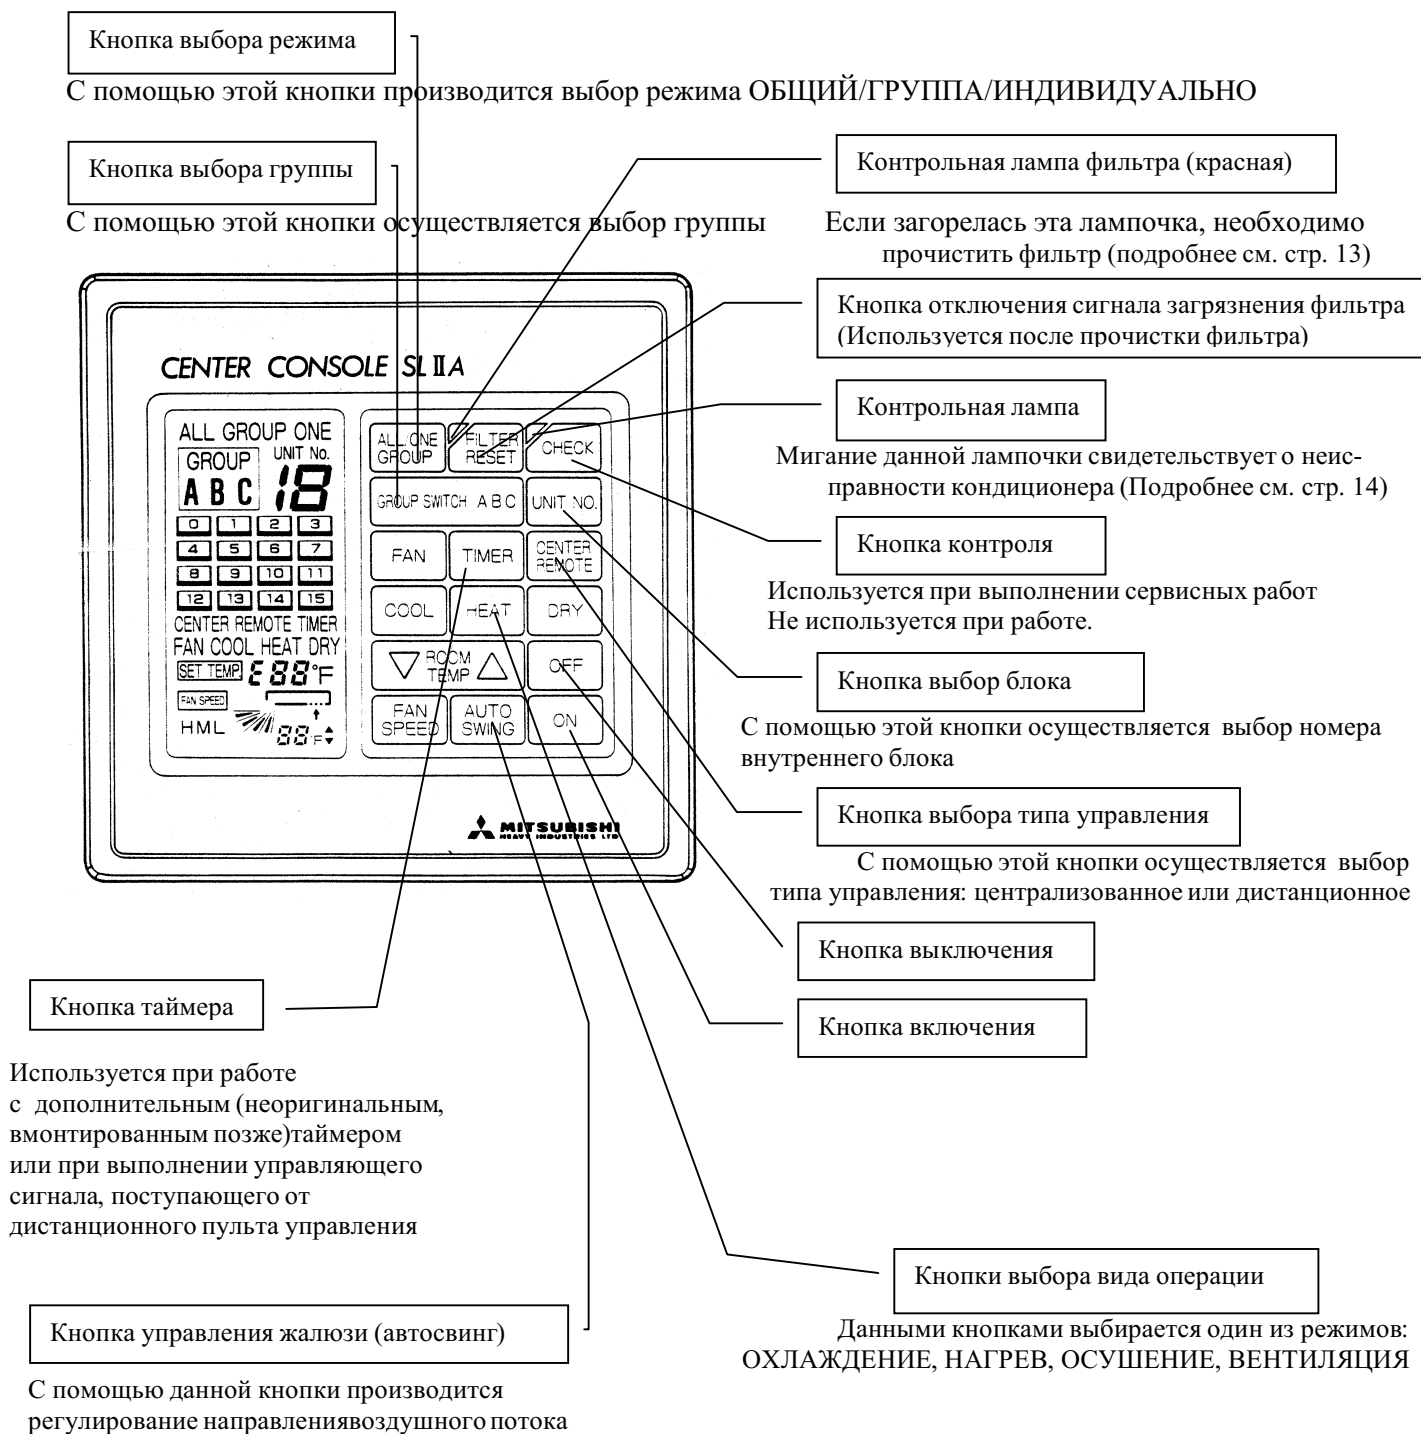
Кнопка выбора режима

С помощью этой кнопки производится выбор режима ОБЩИЙ/ГРУППА/ИНДИВИДУАЛЬНО

Кнопка выбора группы

С помощью этой кнопки осуществляется выбор группы

Контрольная лампа фильтра (красная)

Если загорелась эта лампочка, необходимо прочистить фильтр (подробнее см. стр. 13)

Кнопка отключения сигнала загрязнения фильтра (Используется после прочистки фильтра)

Контрольная лампа

Мигание данной лампочки свидетельствует о неисправности кондиционера (Подробнее см. стр. 14)

CENTER CONSOLE SL IIA

ALL GROUP ONE
GROUP UNIT No.
A B C 18
0 1 2 3
4 5 6 7
8 9 10 11
12 13 14 15
CENTER REMOTE TIMER
FAN COOL HEAT DRY
SET TEMP E88°F
FAN SPEED
HML 88°F

ALL ONE GROUP | FILTER RESET | CHECK
GROUP SWITCH A B C | UNIT NO.
FAN | TIMER | CENTER REMOTE
COOL | HEAT | DRY
ROOM TEMP | OFF
FAN SPEED | AUTO SWING | ON

MITSUBISHI HEAVY INDUSTRIES LTD

Кнопка контроля

Используется при выполнении сервисных работ
Не используется при работе.

Кнопка выбор блока

С помощью этой кнопки осуществляется выбор номера внутреннего блока

Кнопка выбора типа управления

С помощью этой кнопки осуществляется выбор типа управления: централизованное или дистанционное

Кнопка выключения

Кнопка включения

Кнопка таймера

Используется при работе с дополнительным (неоригинальным, вмонтированным позже)таймером или при выполнении управляющего сигнала, поступающего от дистанционного пульта управления

Кнопки выбора вида операции

Данными кнопками выбирается один из режимов: ОХЛАЖДЕНИЕ, НАГРЕВ, ОСУШЕНИЕ, ВЕНТИЛЯЦИЯ

Кнопка управления жалюзи (автосвинг)

С помощью данной кнопки производится регулирование направлениявоздушного потока